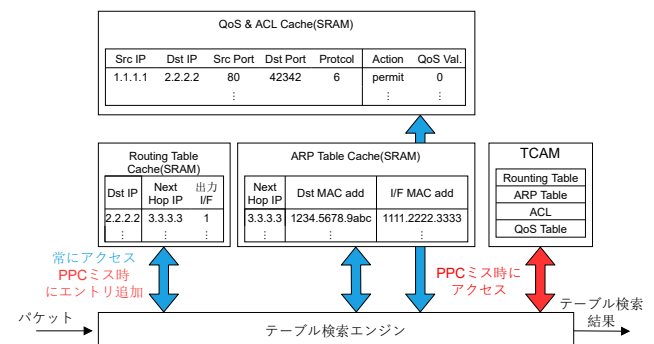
QoS & ACL Cache(SRAM)

| Src IP | Dst IP | Src Port | Dst Port | Protcol | Action | QoS Val. |
|---|---|---|---|---|---|---|
| 1.1.1.1 | 2.2.2.2 | 80 | 42342 | 6 | permit | 0 |
| | | ⋮ | | | ⋮ | ⋮ |

Routing Table Cache(SRAM)

| Dst IP | Next Hop IP | 出力 I/F |
|---|---|---|
| 2.2.2.2 | 3.3.3.3 | 1 |
| ⋮ | ⋮ | ⋮ |

ARP Table Cache(SRAM)

| Next Hop IP | Dst MAC add | I/F MAC add |
|---|---|---|
| 3.3.3.3 | 1234.5678.9abc | 1111.2222.3333 |
| ⋮ | ⋮ | ⋮ |

TCAM

Rounting Table
ARP Table
ACL
QoS Table

常にアクセス
PPCミス時にエントリ追加

PPCミス時にアクセス

パケット

テーブル検索エンジン

テーブル検索結果